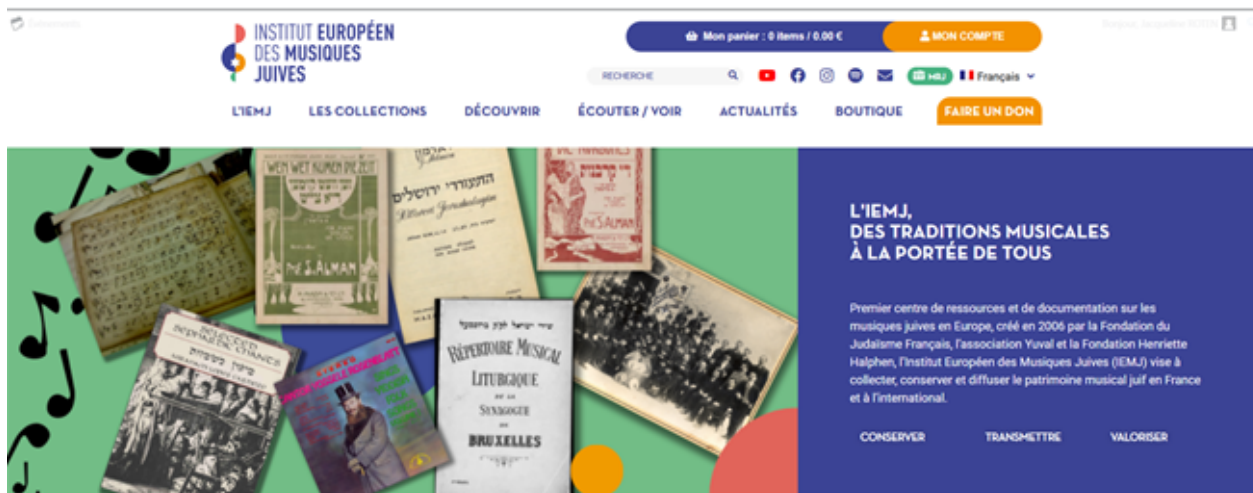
INSTITUT EUROPÉEN DES MUSIQUES JUIVES

Mon panier : 0 items / 0.00 €

MON COMPTE

RECHERCHE

IEMJ

Français

L'IEMJ

LES COLLECTIONS

DÉCOUVRIR

ÉCOUTER / VOIR

ACTUALITÉS

BOUTIQUE

FAIRE UN DON

WEN WET KUMEN DIE ZEIT

RÉPERTOIRE MUSICAL LITURGIQUE DE LA SYNAGOGUE DE BRUXELLES

L'IEMJ, DES TRADITIONS MUSICALES À LA PORTÉE DE TOUS

Premier centre de ressources et de documentation sur les musiques juives en Europe, créé en 2006 par la Fondation du Judaïsme Français, l'association Yuval et la Fondation Henriette Halphen, l'Institut Européen des Musiques Juives (IEMJ) vise à collecter, conserver et diffuser le patrimoine musical juif en France et à l'international.

CONSERVER

TRANSMETTRE

VALORISER